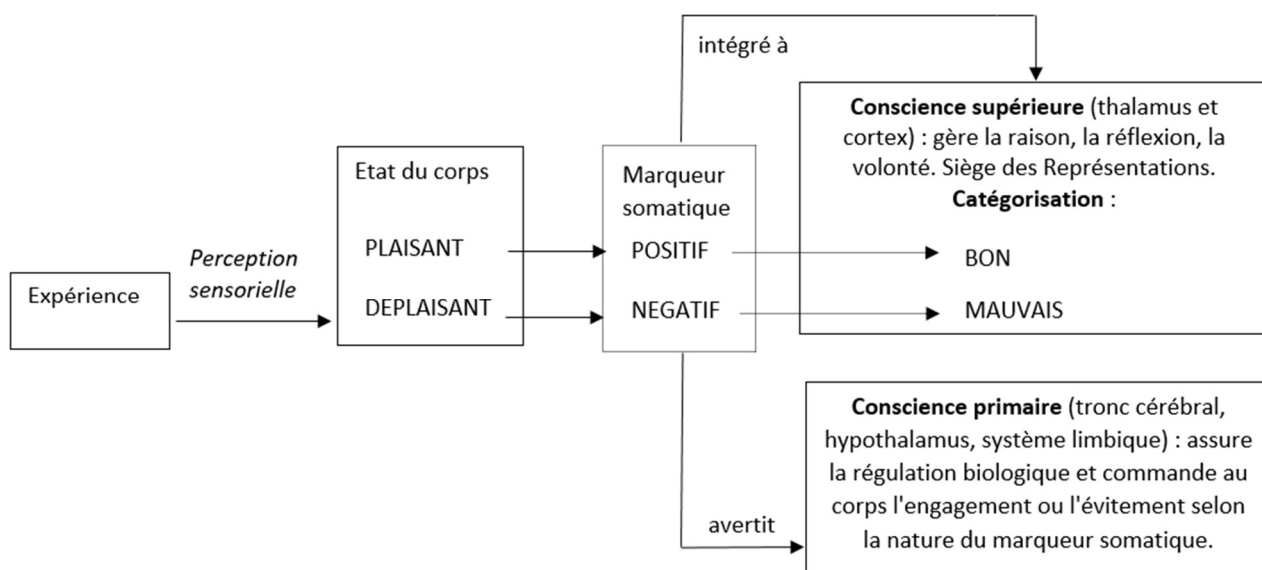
Expérience

Perception sensorielle

Etat du corps

PLAISANT

DEPLAISANT

Marqueur somatique

POSITIF

NEGATIF

intégré à

Conscience supérieure (thalamus et cortex) : gère la raison, la réflexion, la volonté. Siège des Représentations.
Catégorisation :

BON

MAUVAIS

avertit

Conscience primaire (tronc cérébral, hypothalamus, système limbique) : assure la régulation biologique et commande au corps l'engagement ou l'évitement selon la nature du marqueur somatique.